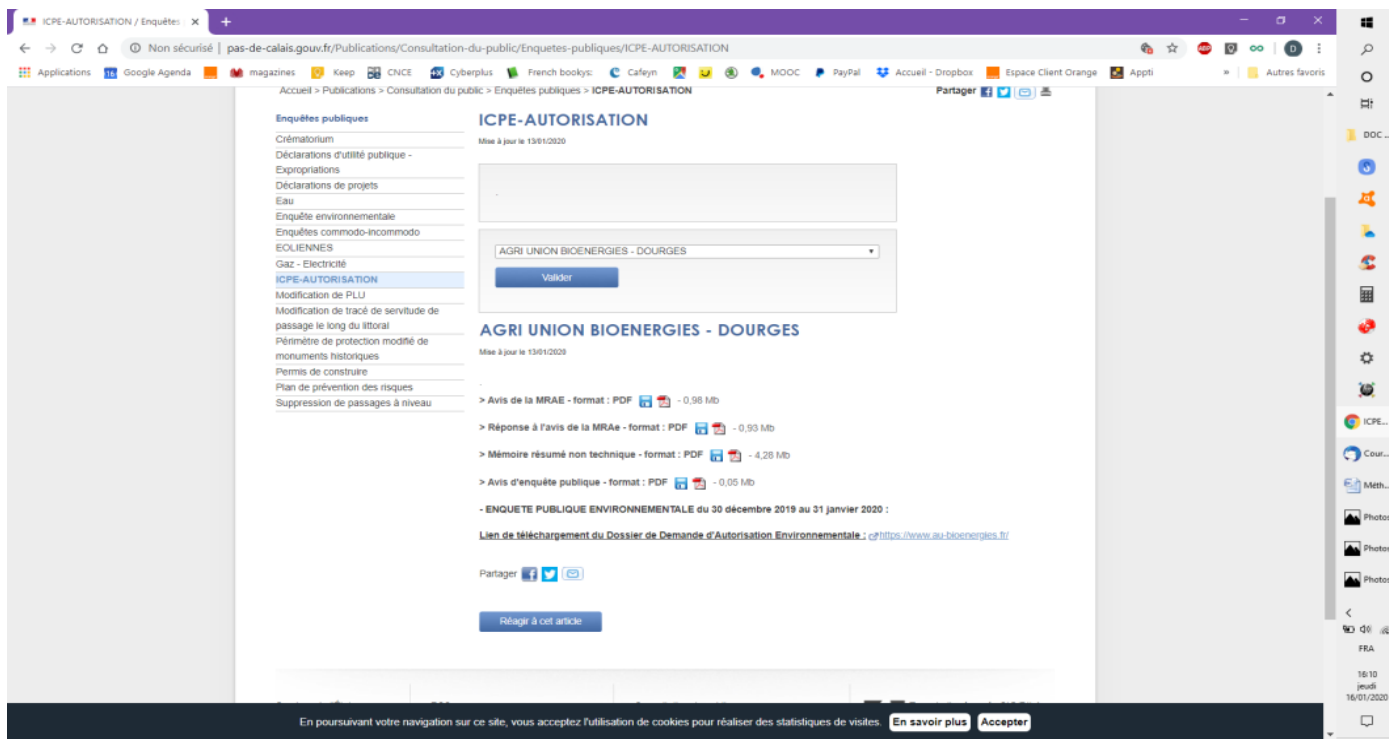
ICPE-AUTORISATION / Enquêtes ×

Non sécurisé | pas-de-calais.gouv.fr/Publications/Consultation-du-public/Enquetes-publiques/ICPE-AUTORISATION

Applications Google Agenda magazines Keep CNCE Cyberplus French bookys: Cafeyn MOOC PayPal Accueil - Dropbox Espace Client Orange Appti » Autres favoris

Accueil > Publications > Consultation du public > Enquêtes publiques > ICPE-AUTORISATION

Partager

Enquêtes publiques
Crématorium
Déclarations d'utilité publique - Expropriations
Déclarations de projets
Eau
Enquête environnementale
Enquêtes commodo-incommodo
EOLIENNES
Gaz - Electricité
ICPE-AUTORISATION
Modification de PLU
Modification de tracé de servitude de passage le long du littoral
Périmètre de protection modifié de monuments historiques
Permis de construire
Plan de prévention des risques
Suppression de passages à niveau

ICPE-AUTORISATION

Mise à jour le 13/01/2020

AGRI UNION BIOENERGIES - DOURGES

Valider

AGRI UNION BIOENERGIES - DOURGES

Mise à jour le 13/01/2020

> Avis de la MRAE - format : PDF - 0,98 Mb

> Réponse à l'avis de la MRAe - format : PDF - 0,93 Mb

> Mémoire résumé non technique - format : PDF - 4,28 Mb

> Avis d'enquête publique - format : PDF - 0,05 Mb

- ENQUETE PUBLIQUE ENVIRONNEMENTALE du 30 décembre 2019 au 31 janvier 2020 :

Lien de téléchargement du Dossier de Demande d'Autorisation Environnementale : https://www.au-bioenergies.fr/

Partager

Réagir à cet article

En poursuivant votre navigation sur ce site, vous acceptez l'utilisation de cookies pour réaliser des statistiques de visites. En savoir plus Accepter

DOC ...
ICPE...
Cour...
Méth...
Photos
Photos
Photos
FRA
16:10
jeudi
16/01/2020